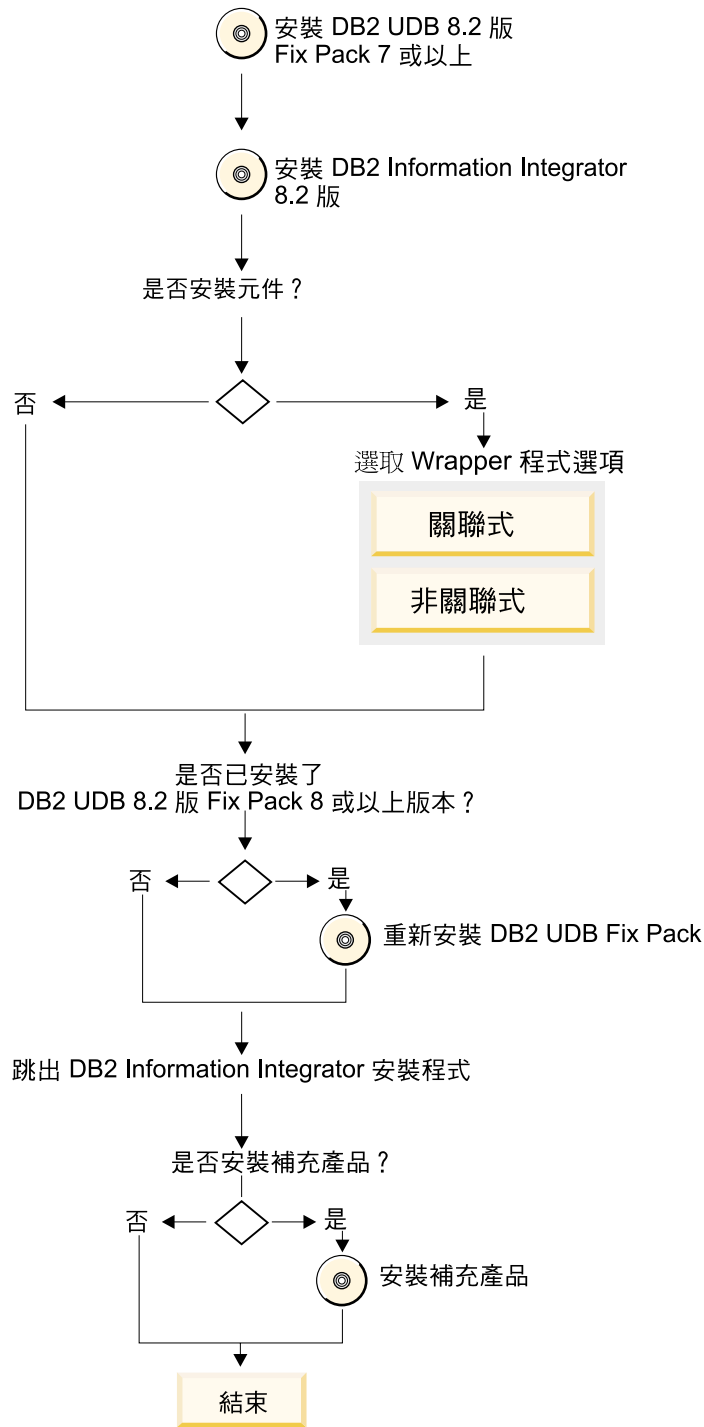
安裝 DB2 UDB 8.2 版 Fix Pack 7 或以上

安裝 DB2 Information Integrator 8.2 版

是否安裝元件？

否

是

選取 Wrapper 程式選項

關聯式

非關聯式

是否已安裝了 DB2 UDB 8.2 版 Fix Pack 8 或以上版本？

否

是

重新安裝 DB2 UDB Fix Pack

跳出 DB2 Information Integrator 安裝程式

是否安裝補充產品？

否

是

安裝補充產品

結束